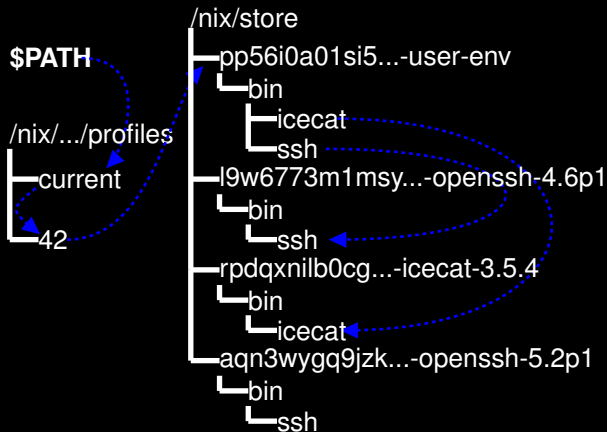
$PATH

/nix/.../profiles
current
42

/nix/store
pp56i0a01si5...-user-env
bin
icecat
ssh
l9w6773m1msy...-openssh-4.6p1
bin
ssh
rpdqxnilb0cg...-icecat-3.5.4
bin
icecat
aqn3wygq9jzk...-openssh-5.2p1
bin
ssh